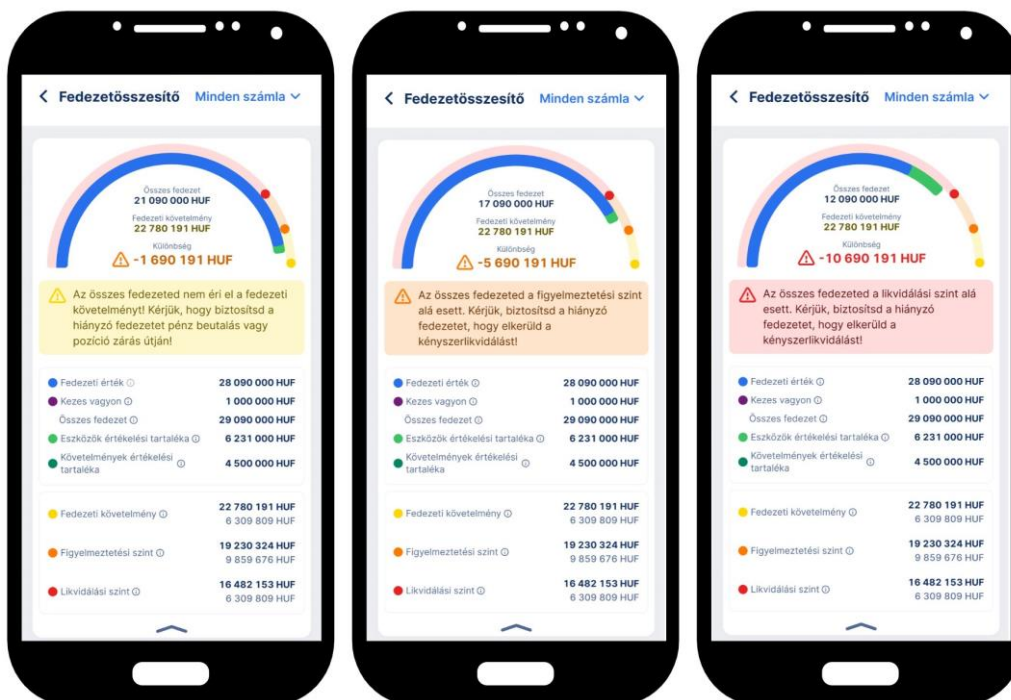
< Fedezetösszesítő Minden számla ˅

Összes fedezet
21 090 000 HUF
Fedezeti követelmény
22 780 191 HUF
Különbség
-1 690 191 HUF

Az összes fedezeted nem éri el a fedezeti követelményt! Kérjük, hogy biztosítsd a hiányzó fedezetet pénz beutalás vagy pozíció zárás útján!

Fedezeti érték ⓘ 28 090 000 HUF
Kezes vagyon ⓘ 1 000 000 HUF
Összes fedezet ⓘ 29 090 000 HUF
Eszközök értékelési tartaléka ⓘ 6 231 000 HUF
Követelmények értékelési tartaléka ⓘ 4 500 000 HUF

Fedezeti követelmény ⓘ 22 780 191 HUF
6 309 809 HUF
Figyelmeztetési szint ⓘ 19 230 324 HUF
9 859 676 HUF
Likvidálási szint ⓘ 16 482 153 HUF
6 309 809 HUF

< Fedezetösszesítő Minden számla ˅

Összes fedezet
17 090 000 HUF
Fedezeti követelmény
22 780 191 HUF
Különbség
-5 690 191 HUF

Az összes fedezeted a figyelmeztetési szint alá esett. Kérjük, biztosítsd a hiányzó fedezetet, hogy elkerüld a kényszerlikvidálást!

Fedezeti érték ⓘ 28 090 000 HUF
Kezes vagyon ⓘ 1 000 000 HUF
Összes fedezet ⓘ 29 090 000 HUF
Eszközök értékelési tartaléka ⓘ 6 231 000 HUF
Követelmények értékelési tartaléka ⓘ 4 500 000 HUF

Fedezeti követelmény ⓘ 22 780 191 HUF
6 309 809 HUF
Figyelmeztetési szint ⓘ 19 230 324 HUF
9 859 676 HUF
Likvidálási szint ⓘ 16 482 153 HUF
6 309 809 HUF

< Fedezetösszesítő Minden számla ˅

Összes fedezet
12 090 000 HUF
Fedezeti követelmény
22 780 191 HUF
Különbség
-10 690 191 HUF

Az összes fedezeted a likvidálási szint alá esett. Kérjük, biztosítsd a hiányzó fedezetet, hogy elkerüld a kényszerlikvidálást!

Fedezeti érték ⓘ 28 090 000 HUF
Kezes vagyon ⓘ 1 000 000 HUF
Összes fedezet ⓘ 29 090 000 HUF
Eszközök értékelési tartaléka ⓘ 6 231 000 HUF
Követelmények értékelési tartaléka ⓘ 4 500 000 HUF

Fedezeti követelmény ⓘ 22 780 191 HUF
6 309 809 HUF
Figyelmeztetési szint ⓘ 19 230 324 HUF
9 859 676 HUF
Likvidálási szint ⓘ 16 482 153 HUF
6 309 809 HUF